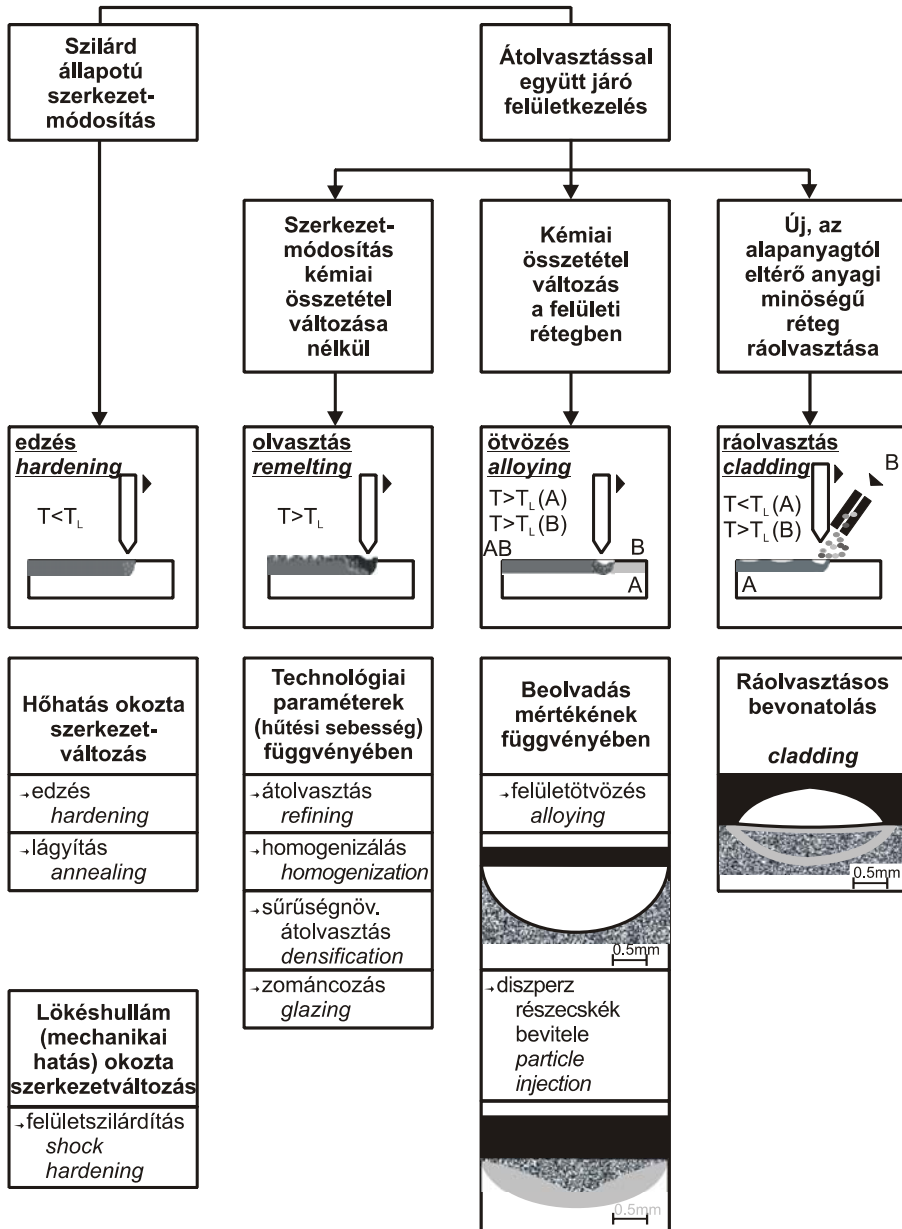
Szilárd állapotú szerkezetmódosítás

Átolvasztással együtt járó felületkezelés

Szerkezetmódosítás kémiai összetétel változása nélkül

Kémiai összetétel változás a felületi rétegben

Új, az alapanyagtól eltérő anyagi minőségű réteg ráolvasztása

edzés
hardening
$T<T_L$

olvasztás
remelting
$T>T_L$

ötvözés
alloying
$T>T_L(A)$
$T>T_L(B)$
AB
B
A

ráolvasztás
cladding
B
$T<T_L(A)$
$T>T_L(B)$
A

Hőhatás okozta szerkezetváltozás
→edzés
hardening
→lágyítás
annealing

Technológiai paraméterek (hűtési sebesség) függvényében
→átolvasztás
refining
→homogenizálás
homogenization
→sűrűségnöv. átolvasztás
densification
→zománcozás
glazing

Beolvadás mértékének függvényében
→felületötvözés
alloying
0.5mm
→diszperz részecskék bevitele
particle injection
0.5mm

Ráolvasztásos bevonatolás
cladding
0.5mm

Lökéshullám (mechanikai hatás) okozta szerkezetváltozás
→felületszilárdítás
shock hardening